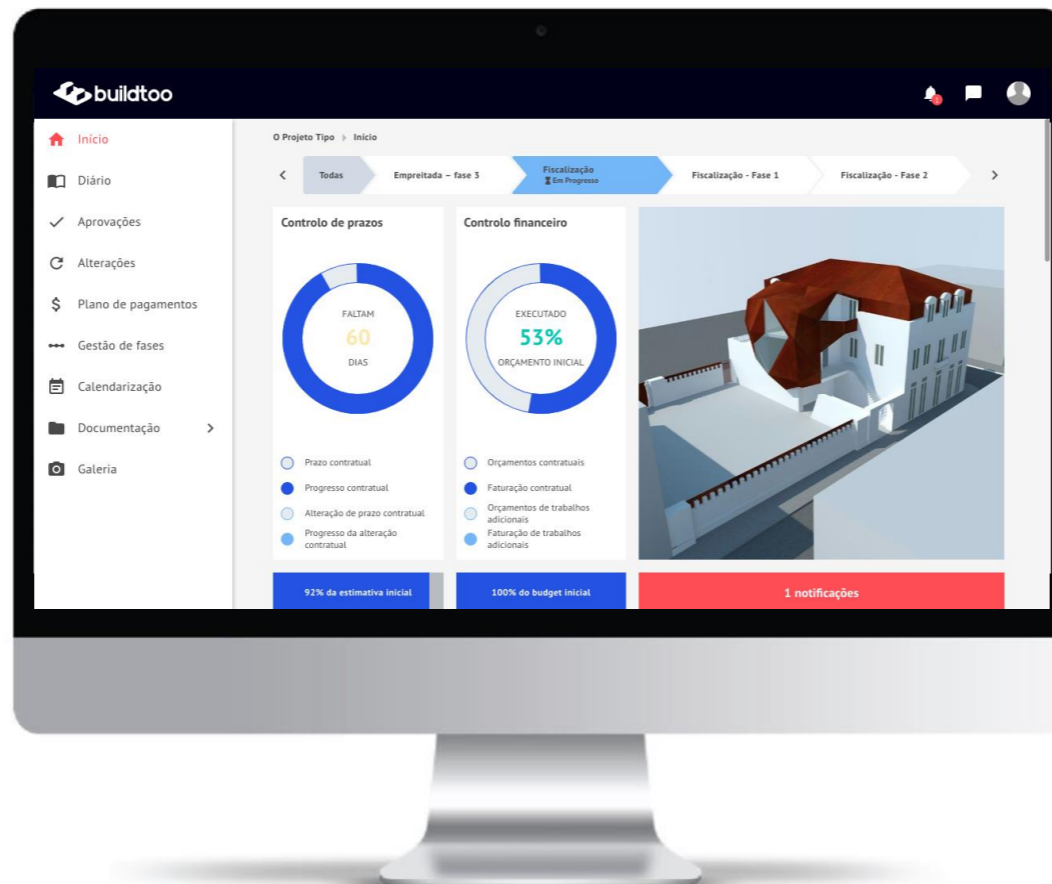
buildtoo

Início
Diário
Aprovações
Alterações
Plano de pagamentos
Gestão de fases
Calendarização
Documentação
Galeria

O Projeto Tipo › Início

Todas
Empreitada – fase 3
Fiscalização
Em Progresso
Fiscalização - Fase 1
Fiscalização - Fase 2

Controlo de prazos

FALTAM
60
DIAS

Prazo contratual
Progresso contratual
Alteração de prazo contratual
Progresso da alteração contratual

Controlo financeiro

EXECUTADO
53%
ORÇAMENTO INICIAL

Orçamentos contratuais
Faturação contratual
Orçamentos de trabalhos adicionais
Faturação de trabalhos adicionais

92% da estimativa inicial
100% do budget inicial
1 notificações